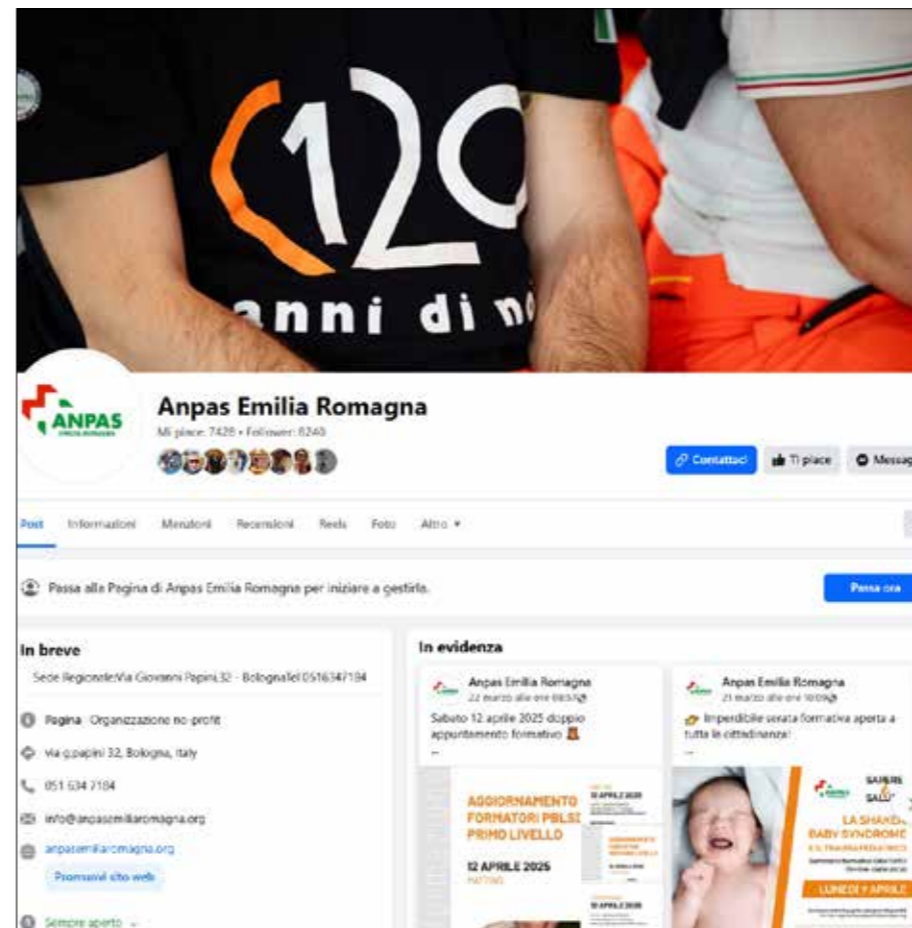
120
anni di no

ANPAS
EMILIA ROMAGNA

Anpas Emilia Romagna
Mi piace: 7428 • Follower: 8240

Contattaci
Ti piace
Messag

Post Informazioni Menzioni Recensioni Reels Foto Altro ▾

Passa alla Pagina di Anpas Emilia Romagna per iniziare a gestirla.

Passa ora

In breve
Sede Regionale:Via Giovanni Papini,32 - BolognaTel 0516347184

Pagina · Organizzazione no-profit

via g.papini 32, Bologna, Italy

051 634 7184

info@anpasemiliaromagna.org

anpasemiliaromagna.org

Promuovi sito web

Sempre aperto

In evidenza

Anpas Emilia Romagna
22 marzo alle ore 08:57
Sabato 12 aprile 2025 doppio appuntamento formativo
...

AGGIORNAMENTO FORMATORI PBLSD PRIMO LIVELLO
12 APRILE 2025
MATTINO

12 APRILE 2025

12 APRILE 2025

Anpas Emilia Romagna
21 marzo alle ore 10:09
Imperdibile serata formativa aperta a tutta la cittadinanza!
...

SAPERE SALUTE
LA SHAKEN BABY SYNDROME
E IL TRAUMA PEDIATRICO
LUNEDÌ 7 APRILE